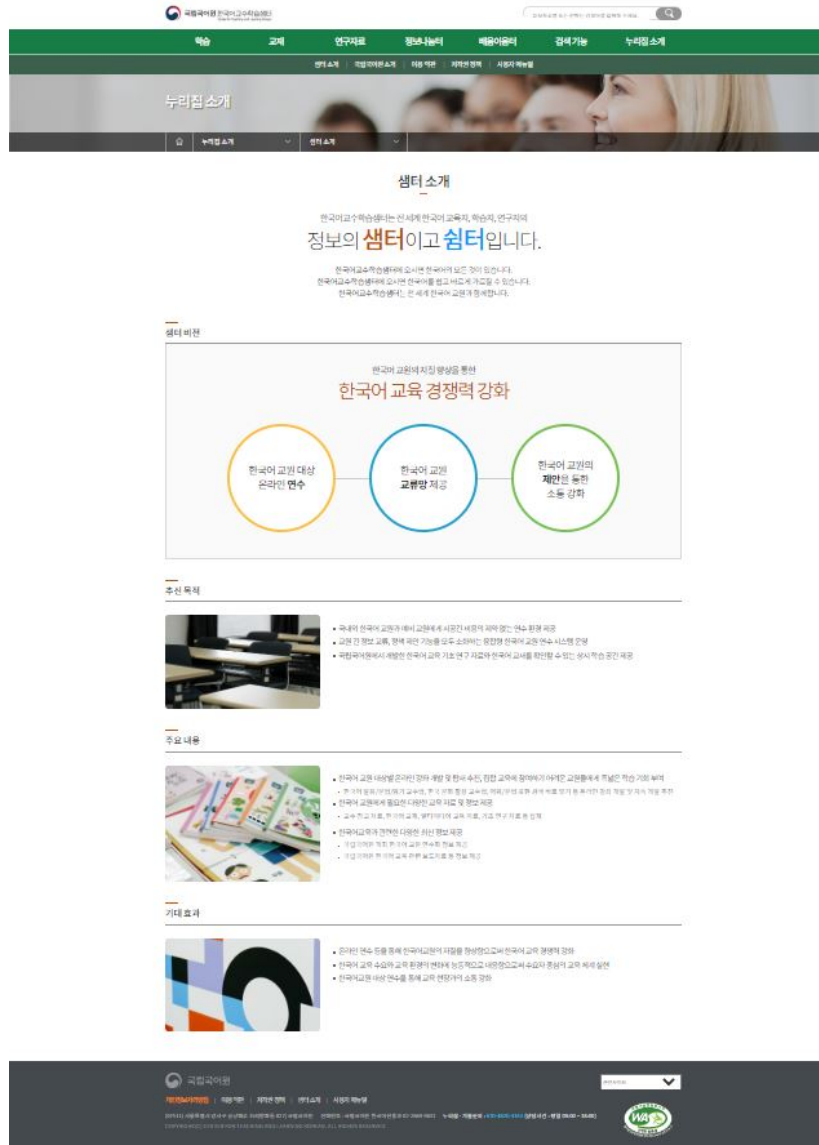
국립국어원 한국어교수학습샘터

학습 | 교재 | 연구자료 | 정보나눔터 | 배움이음터 | 검색 기능 | 누리집 소개

센터 소개 | 개인정보처리방침 | 이용 약관 | 저작권 정책 | 사이트 맵

누리집 소개

누리집 소개 | 센터 소개

샘터 소개

한국어교수학습샘터는 전 세계 한국어 교육자, 학습자, 연구자의

정보의 샘터이고 쉼터입니다.

한국어교수학습샘터에 오시면 한국어의 모든 것이 있습니다.
한국어교수학습샘터에 오시면 한국어를 쉽고 바르게 가르칠 수 있습니다.
한국어교수학습샘터는 전 세계 한국어 교원과 함께합니다.

샘터 비전

한국어 교원의 자질 향상을 통한

한국어 교육 경쟁력 강화

한국어 교원 대상 온라인 연수

한국어 교원 교류망 제공

한국어 교원의 제안을 통한 소통 강화

추진 목적

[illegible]

주요 내용

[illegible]

기대 효과

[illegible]

국립국어원

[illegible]